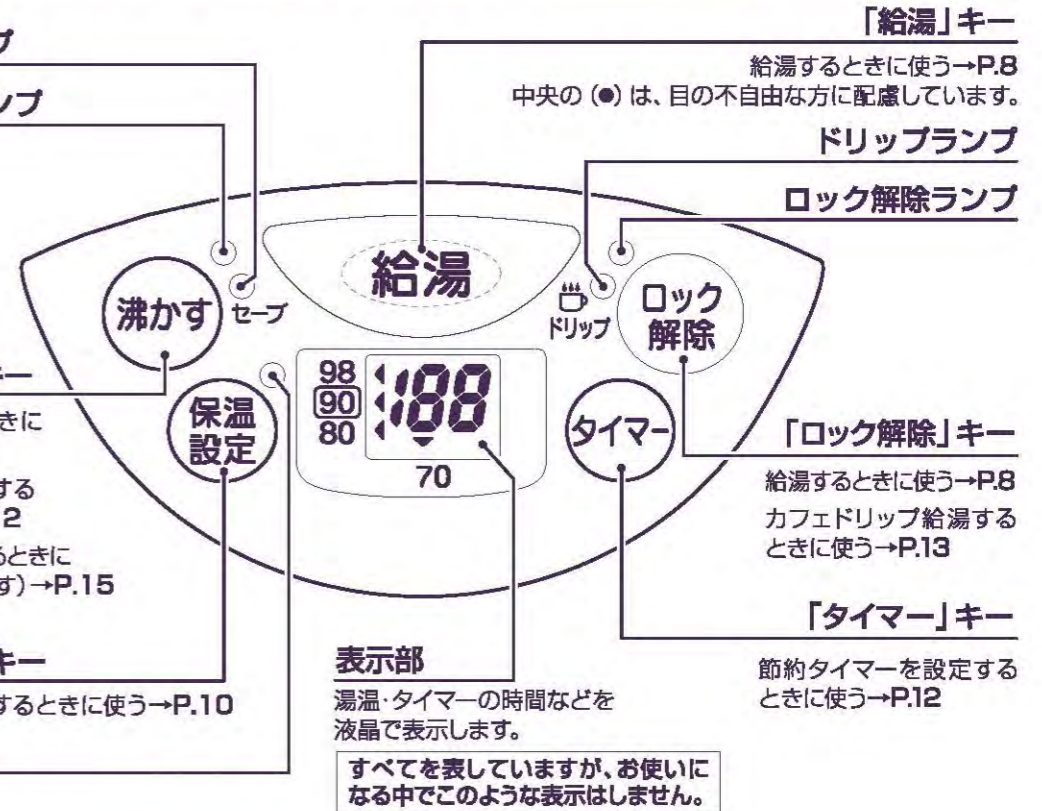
プ

ンプ

キー

きに

する
2

るときに
す）→P.15

キー

するときに使う→P.10

「給湯」キー

給湯するときに使う→P.8
中央の（●）は、目の不自由な方に配慮しています。

ドリップランプ

ロック解除ランプ

給湯

沸かす

セーブ

ドリップ

ロック解除

保温設定

98
90
80

188

70

タイマー

「ロック解除」キー

給湯するときに使う→P.8
カフェドリップ給湯するときに使う→P.13

「タイマー」キー

節約タイマーを設定するときに使う→P.12

表示部

湯温・タイマーの時間などを液晶で表示します。

すべてを表していますが、お使いになる中でこのような表示はしません。